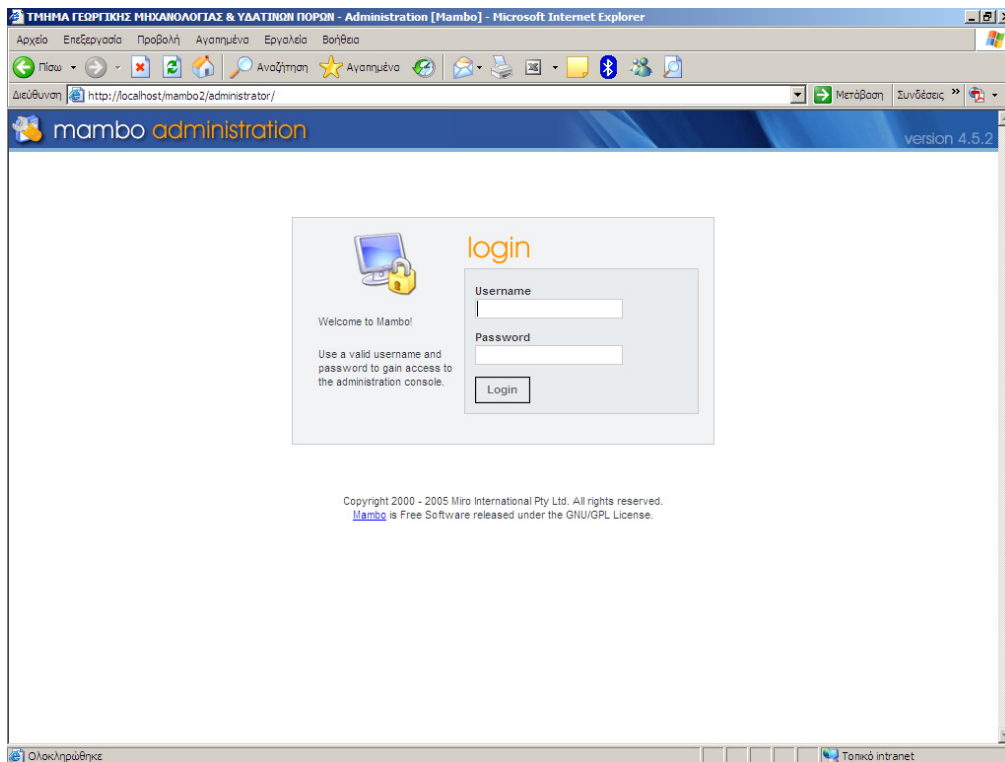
ΤΜΗΜΑ ΓΕΩΡΓΙΚΗΣ ΜΗΧΑΝΟΛΟΓΙΑΣ & ΥΔΑΤΙΝΩΝ ΠΟΡΩΝ - Administration [Mambo] - Microsoft Internet Explorer

Αρχείο Επεξεργασία Προβολή Αγαπημένα Εργαλεία Βοήθεια

Πίσω Αναζήτηση Αγαπημένα

Διεύθυνση http://localhost/mambo2/administrator/ Μετάβαση Συνδέσεις »

mambo administration

version 4.5.2

login

Welcome to Mambo!

Use a valid username and password to gain access to the administration console.

Username

Password

Login

Copyright 2000 - 2005 Miro International Pty Ltd. All rights reserved.
Mambo is Free Software released under the GNU/GPL License.

Ολοκληρώθηκε

Τοπικό intranet